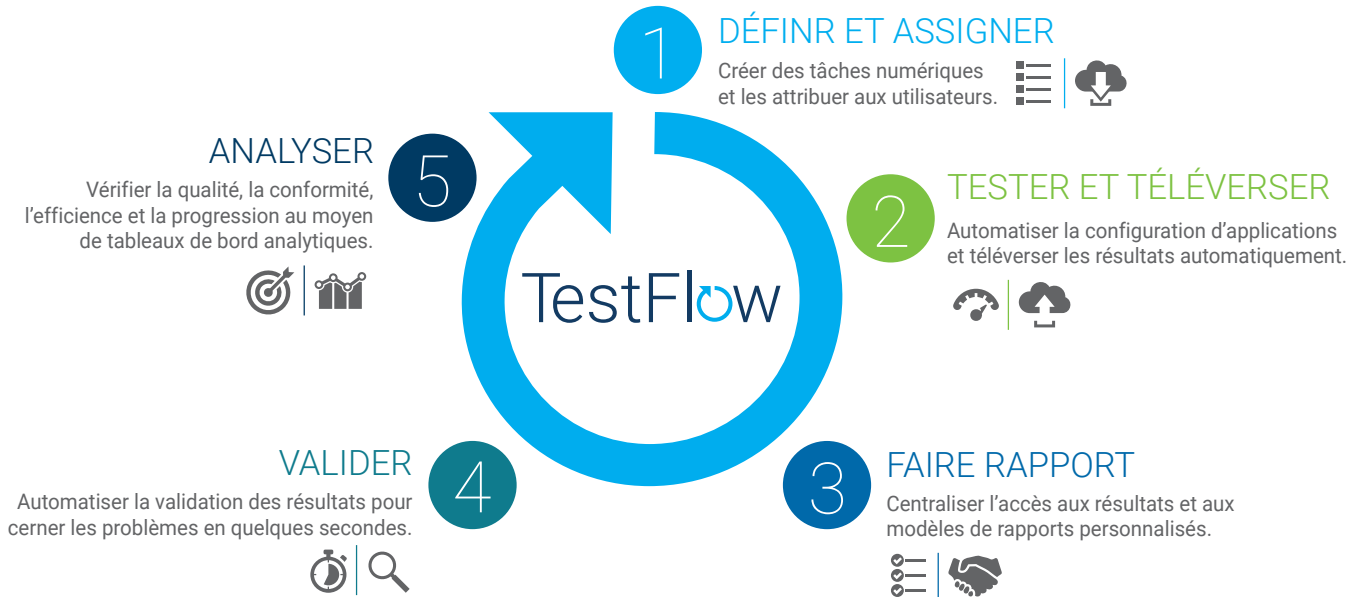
1

DÉFINR ET ASSIGNER

Créer des tâches numériques et les attribuer aux utilisateurs.

5

ANALYSER

Vérifier la qualité, la conformité, l'efficience et la progression au moyen de tableaux de bord analytiques.

TestFlow

2

TESTER ET TÉLÉVERSER

Automatiser la configuration d'applications et téléverser les résultats automatiquement.

4

VALIDER

Automatiser la validation des résultats pour cerner les problèmes en quelques secondes.

3

FAIRE RAPPORT

Centraliser l'accès aux résultats et aux modèles de rapports personnalisés.